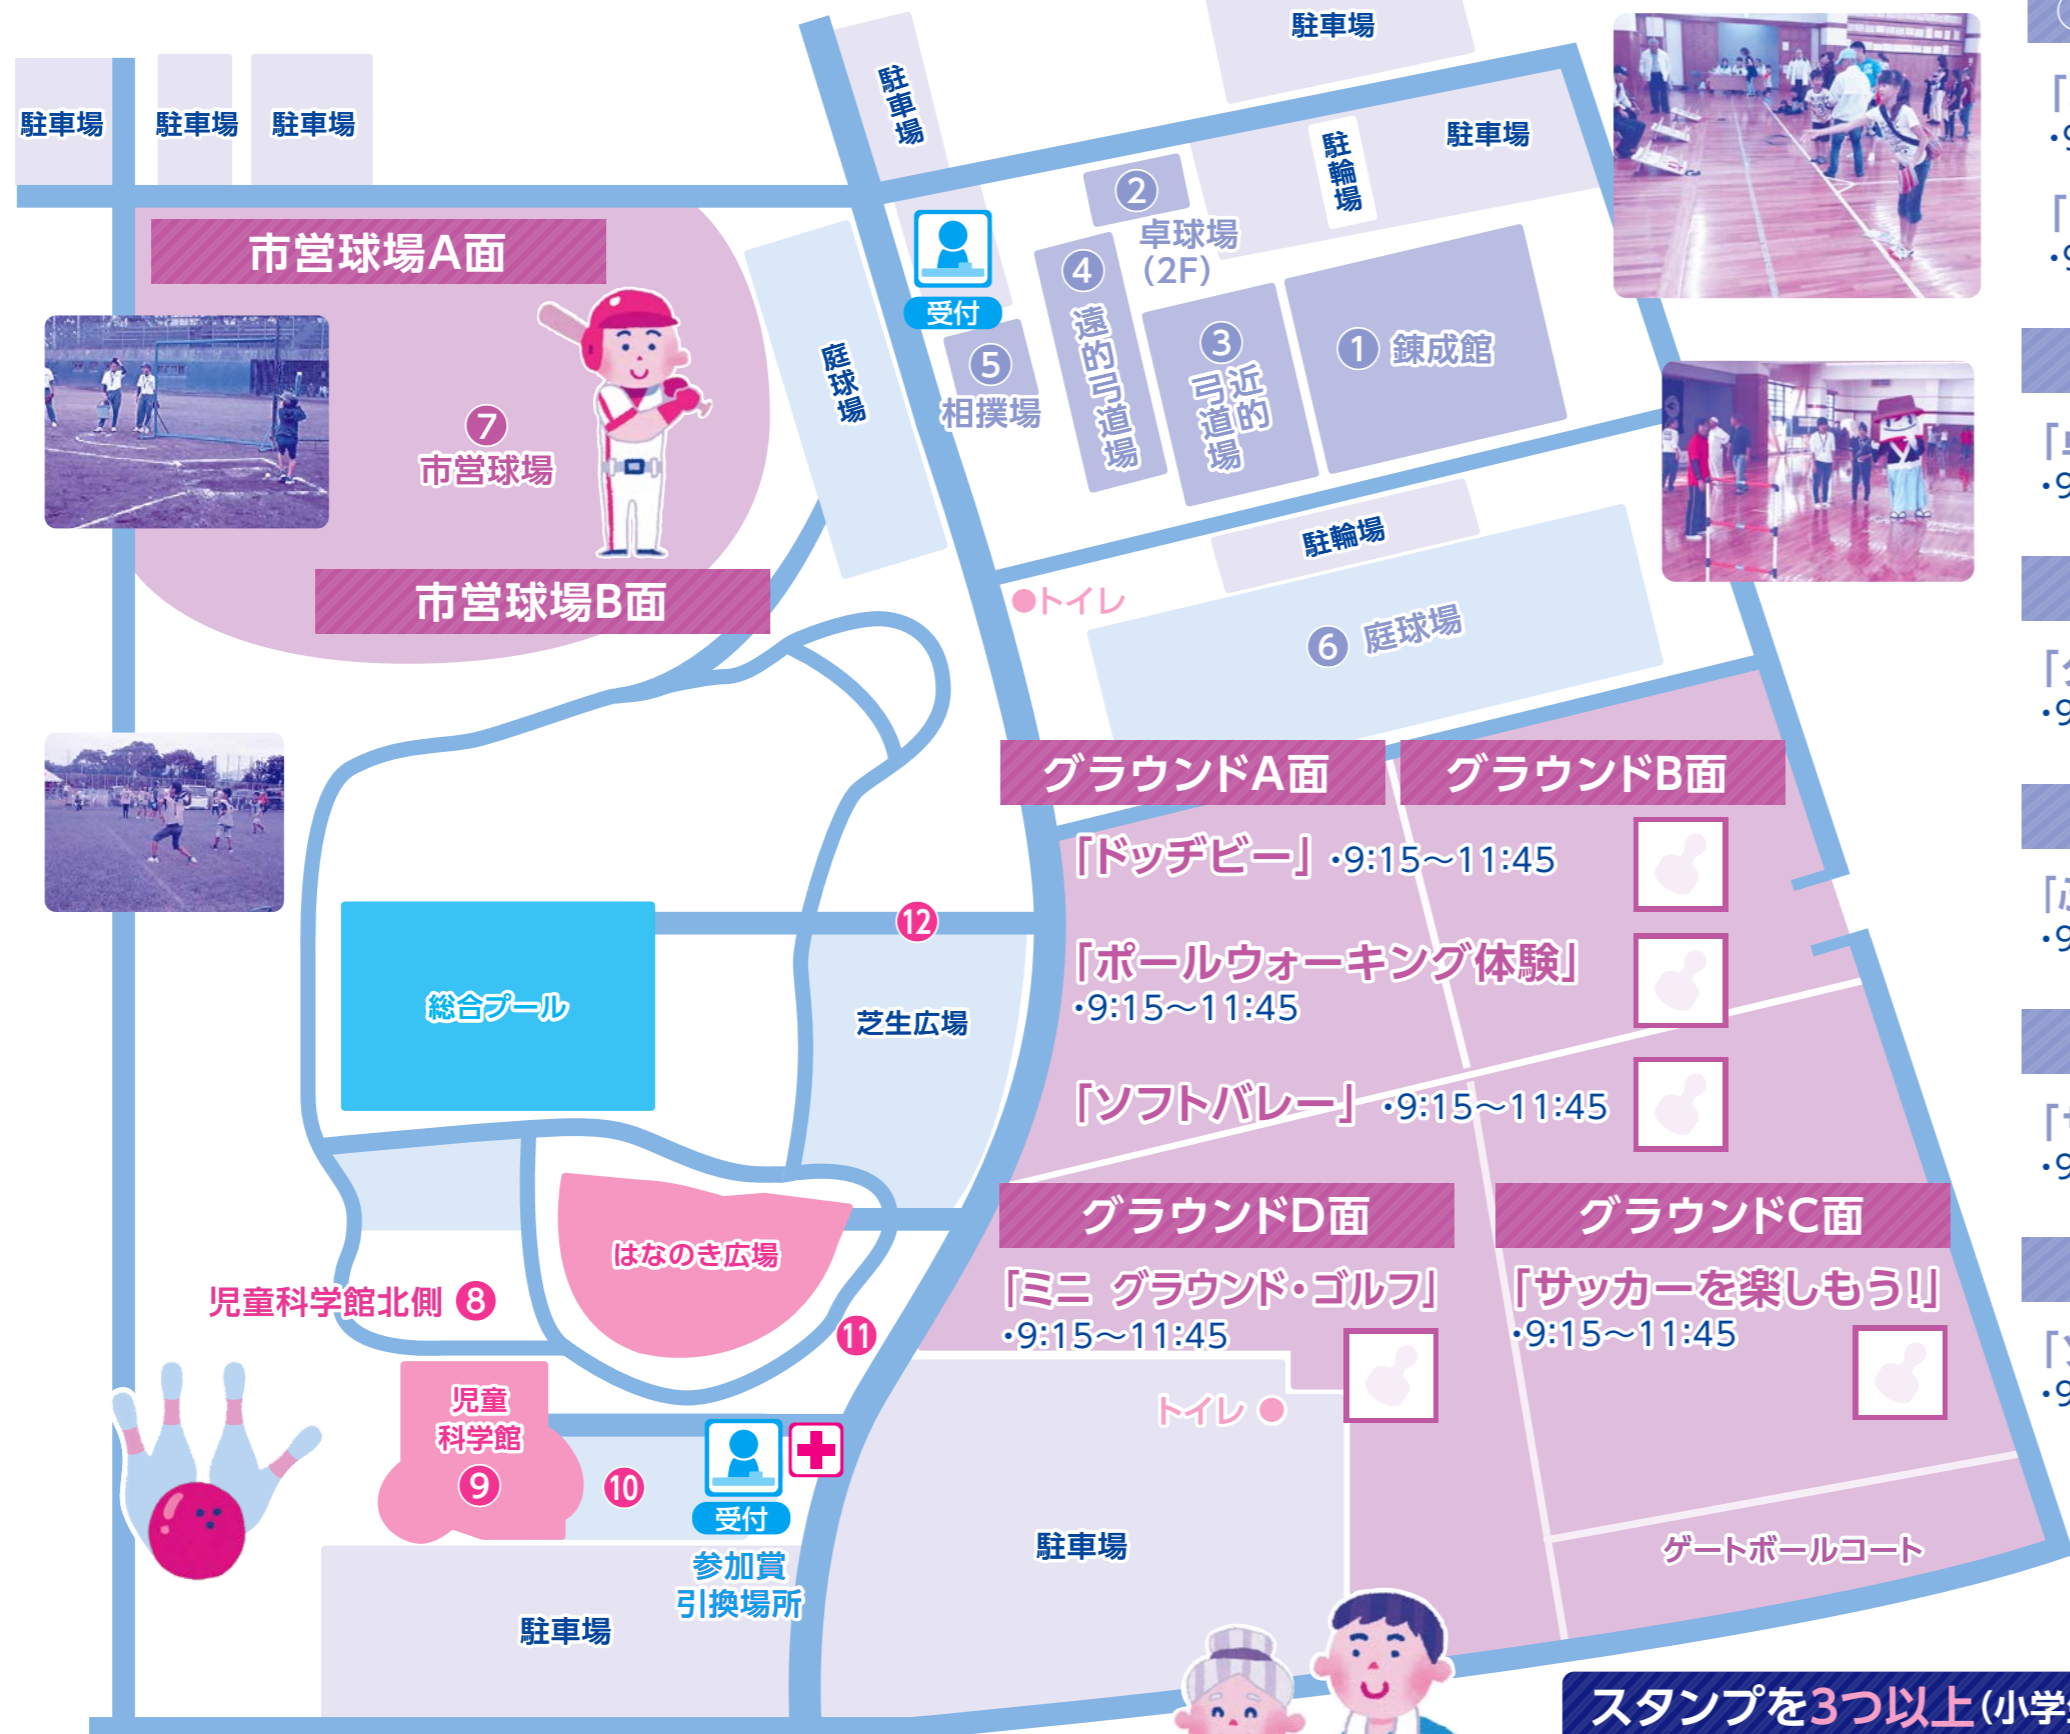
駐車場 駐車場 駐車場

駐車場

駐車場

駐車場

駐輪場

受付

② 卓球場(2F)

④ 遠的弓道場

③ 近的弓道場

① 錬成館

⑤ 相撲場

庭球場

市営球場A面

⑦ 市営球場

市営球場B面

駐輪場

●トイレ

⑥ 庭球場

グラウンドA面

グラウンドB面

「ドッヂビー」・9:15～11:45

「ポールウォーキング体験」・9:15～11:45

「ソフトバレー」・9:15～11:45

⑫

総合プール

芝生広場

グラウンドD面

グラウンドC面

「ミニ グラウンド・ゴルフ」・9:15～11:45

「サッカーを楽しもう!」・9:15～11:45

はなのき広場

児童科学館北側 ⑧

⑪

トイレ ●

児童科学館 ⑨

⑩

受付

参加賞引換場所

駐車場

ゲートボールコート

駐車場

スタンプを3つ以上(小学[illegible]